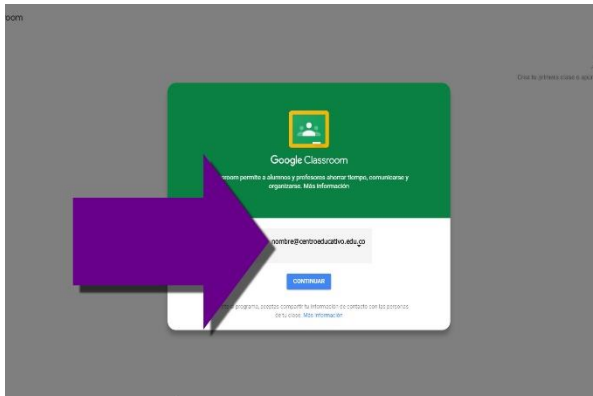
oom

Crea tu primera clase o apu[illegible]

Google Classroom

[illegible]room permite a alumnos y profesores ahorrar tiempo, comunicarse y organizarse. Más información

nombre@centroeducativo.edu.co

CONTINUAR

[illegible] programa, aceptas compartir tu información de contacto con las personas de tu clase. Más información